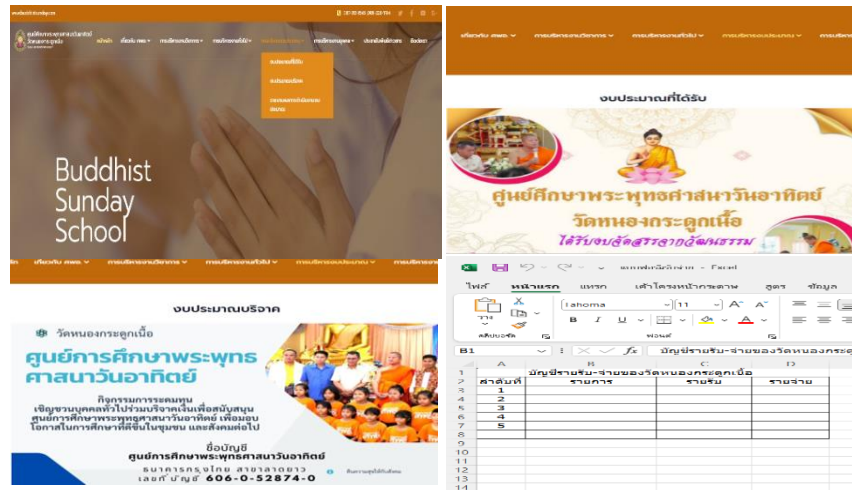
Buddhist Sunday School

เกี่ยวกับ ศพอ. การบริหารงานวิชาการ การบริหารงานทั่วไป การบริหารงบประมาณ

งบประมาณที่ได้รับ

ศูนย์ศึกษาพระพุทธศาสนาวันอาทิตย์
วัดหนองกระดูกเนื้อ
ได้รับงบอุดหนุนจากกรมการศาสนา

งบประมาณบริจาค

วัดหนองกระดูกเนื้อ
ศูนย์การศึกษาพระพุทธศาสนาวันอาทิตย์
กิจกรรมการระดมทุน
เชิญชวนบุคคลทั่วไปร่วมบริจาคเงินเพื่อสนับสนุน ศูนย์การศึกษาพระพุทธศาสนาวันอาทิตย์ เพื่อมอบโอกาสในการศึกษาที่ดีขึ้นในชุมชน และสังคมต่อไป
ชื่อบัญชี
ศูนย์การศึกษาพระพุทธศาสนาวันอาทิตย์
ธนาคารกรุงไทย สาขาลาดยาว
เลขที่บัญชี 606-0-52874-0

ไฟล์ หน้าแรก แทรก เค้าโครงหน้ากระดาษ สูตร ข้อมูล
วาง คลิปบอร์ด Tahoma 11 ฟอนต์
B1 fx บัญชีรายรับ-จ่ายของวัดหนองกระดูกเนื้อ

| | A | B | C | D |
|---|---|---|---|---|
| 1 | | บัญชีรายรับ-จ่ายของวัดหนองกระดูกเนื้อ | | |
| 2 | ลำดับที่ | รายการ | รายรับ | รายจ่าย |
| 3 | 1 | | | |
| 4 | 2 | | | |
| 5 | 3 | | | |
| 6 | 4 | | | |
| 7 | 5 | | | |
| 8 | | | | |
| 9 | | | | |
| 10 | | | | |
| 11 | | | | |
| 12 | | | | |
| 13 | | | | |